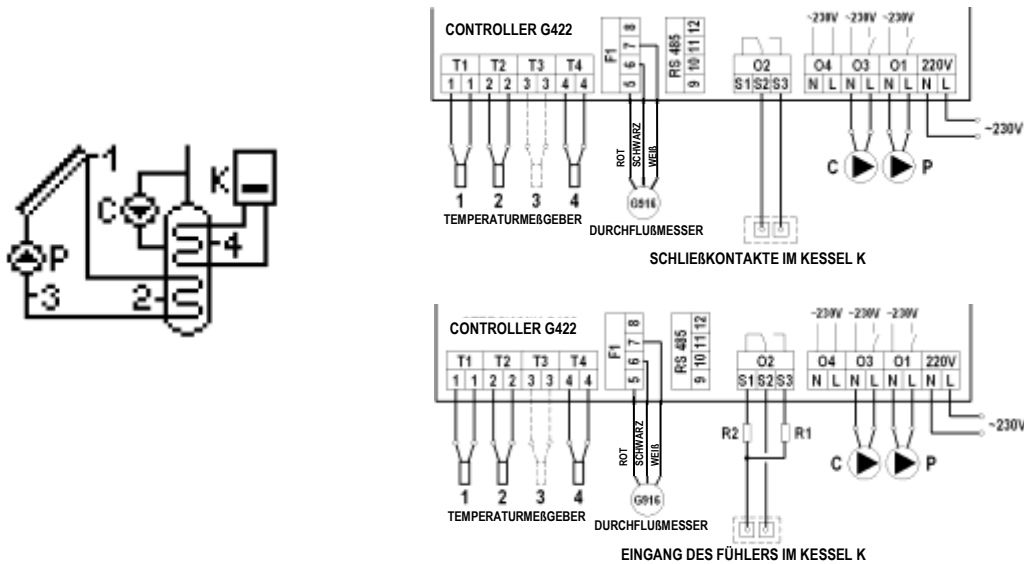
1
C
K
4
P
3
2

CONTROLLER G422

T1 T2 T3 T4
1 1 2 2 3 3 4 4
F1
5 6 7 8
RS 485
9 10 11 12
O2
S1 S2 S3
~230V ~230V ~230V
O4 O3 O1 220V
N L N L N L N L
~230V
C P
ROT SCHWARZ WEIß
G916
1 2 3 4
TEMPERATURMEßGEBER
DURCHFLUßMESSER
SCHLIEßKONTAKTE IM KESSEL K

CONTROLLER G422

T1 T2 T3 T4
1 1 2 2 3 3 4 4
F1
5 6 7 8
RS 485
9 10 11 12
O2
S1 S2 S3
~230V ~230V ~230V
O4 O3 O1 220V
N L N L N L N L
~230V
R2 R1
C P
ROT SCHWARZ WEIß
G916
1 2 3 4
TEMPERATURMEßGEBER
DURCHFLUßMESSER
EINGANG DES FÜHLERS IM KESSEL K